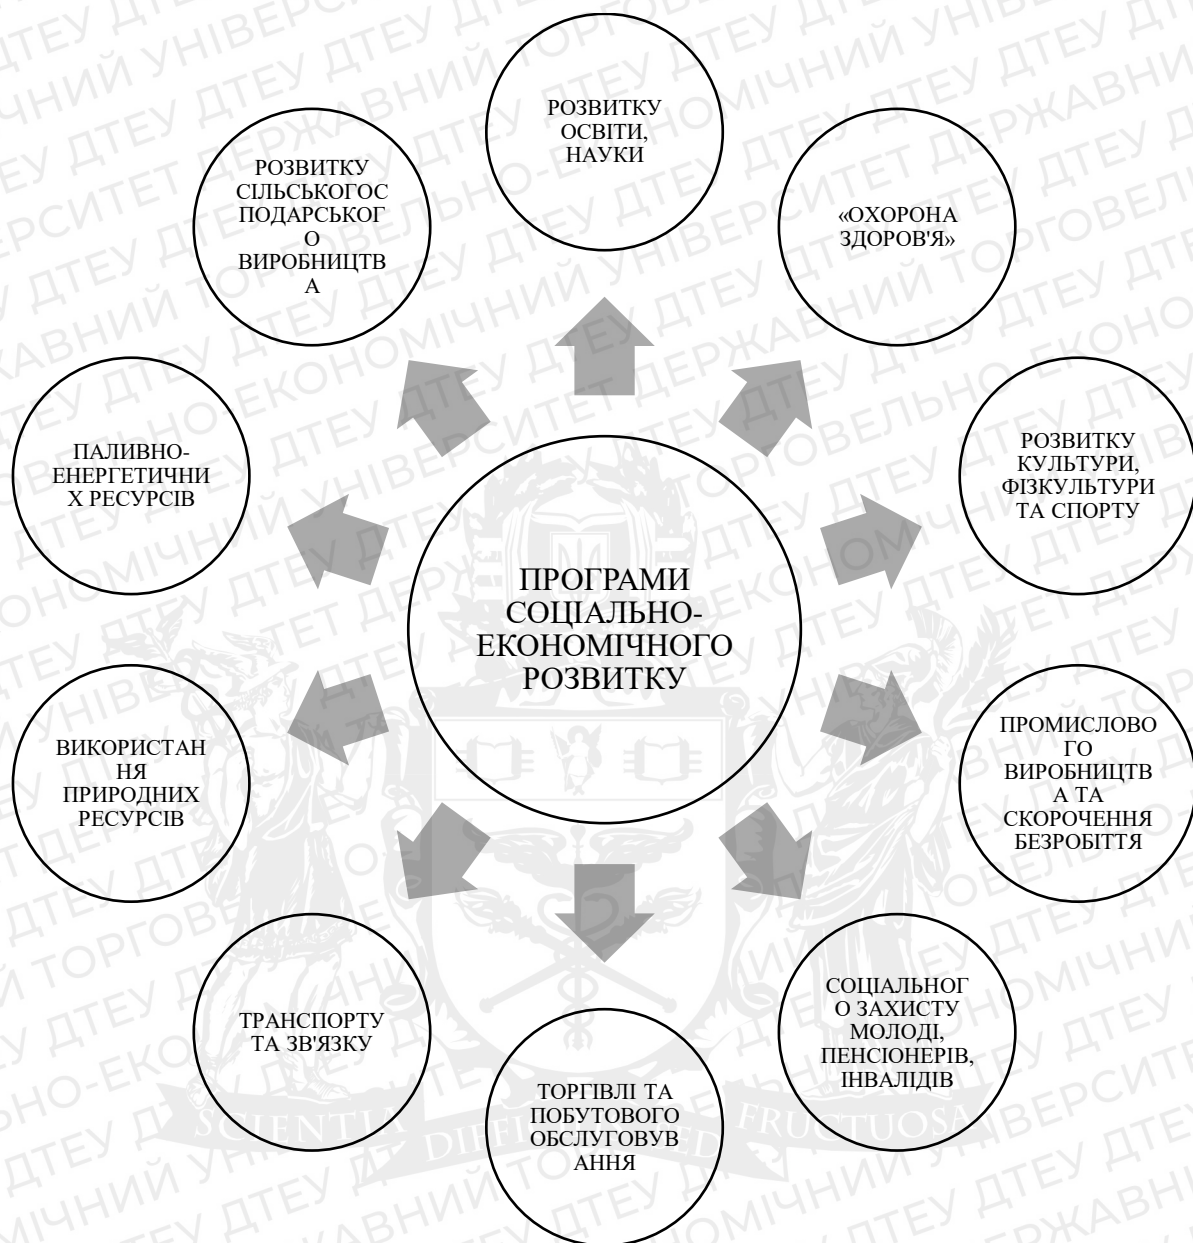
ПРОГРАМИ СОЦІАЛЬНО-ЕКОНОМІЧНОГО РОЗВИТКУ

РОЗВИТКУ ОСВІТИ, НАУКИ

«ОХОРОНА ЗДОРОВ'Я»

РОЗВИТКУ КУЛЬТУРИ, ФІЗКУЛЬТУРИ ТА СПОРТУ

ПРОМИСЛОВОГО ВИРОБНИЦТВА ТА СКОРОЧЕННЯ БЕЗРОБІТТЯ

СОЦІАЛЬНОГО ЗАХИСТУ МОЛОДІ, ПЕНСІОНЕРІВ, ІНВАЛІДІВ

ТОРГІВЛІ ТА ПОБУТОВОГО ОБСЛУГОВУВАННЯ

ТРАНСПОРТУ ТА ЗВ'ЯЗКУ

ВИКОРИСТАННЯ ПРИРОДНИХ РЕСУРСІВ

ПАЛИВНО-ЕНЕРГЕТИЧНИХ РЕСУРСІВ

РОЗВИТКУ СІЛЬСЬКОГОСПОДАРСЬКОГО ВИРОБНИЦТВА

SCIENTIA DIFFICILIS SED FRUCTUOSA